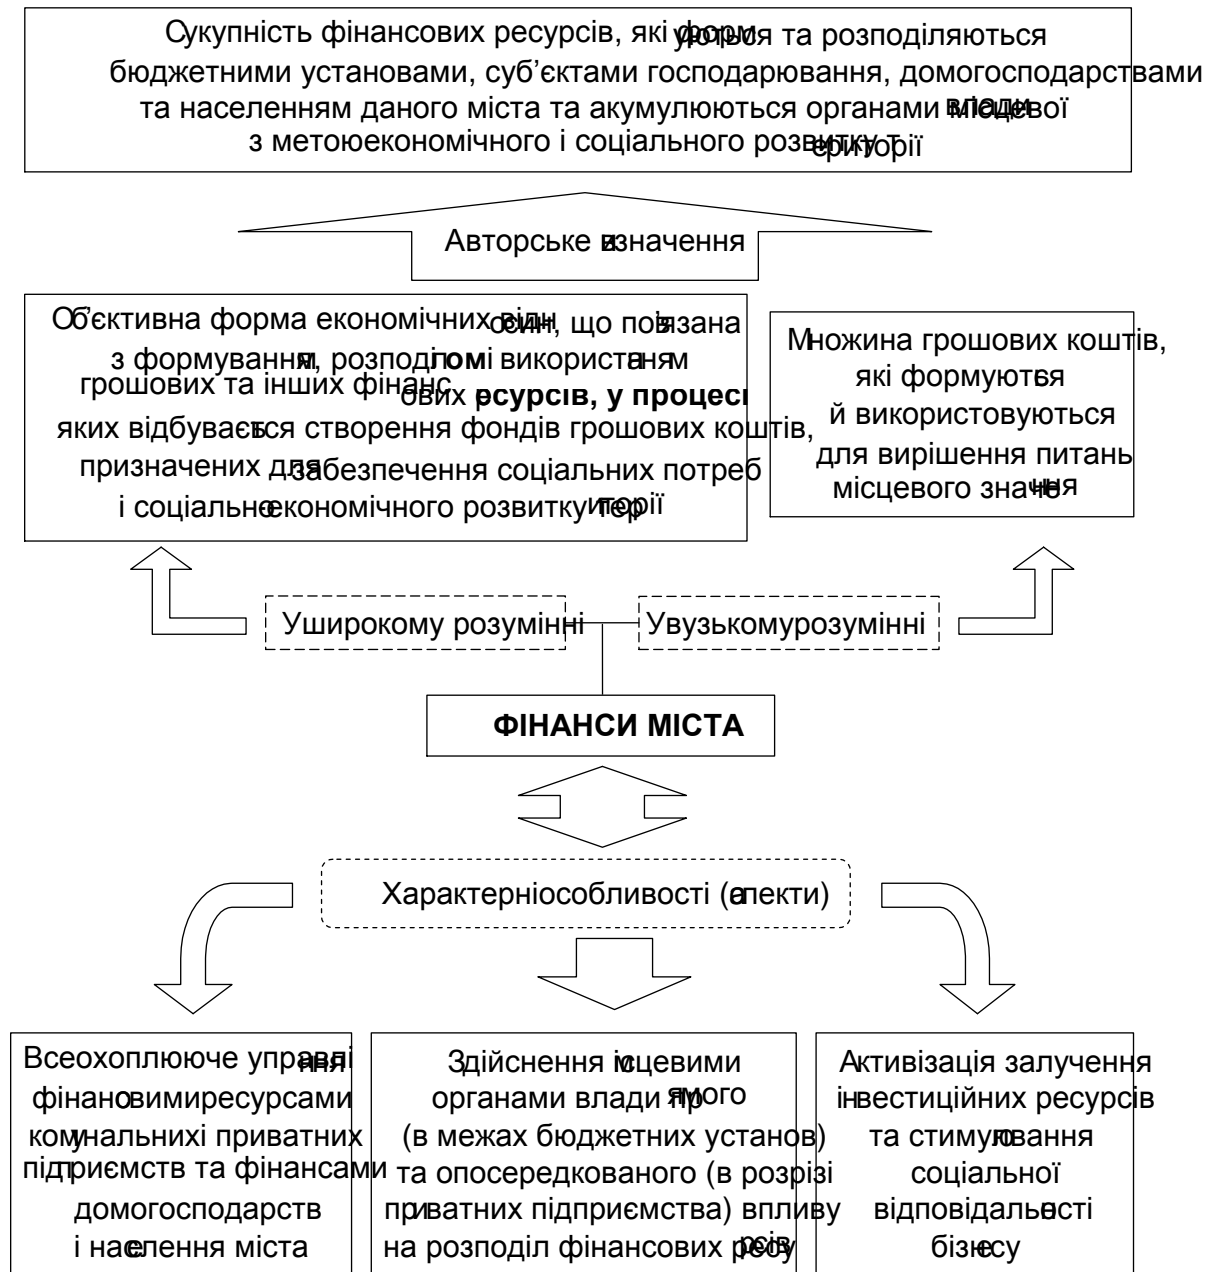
Сукупність фінансових ресурсів, які формуються та розподіляються бюджетними установами, суб'єктами господарювання, домогосподарствами та населенням даного міста та акумулюються органами місцевої влади з метою економічного і соціального розвитку території

Авторське визначення

Об'єктивна форма економічних відносин, що пов'язана з формуванням, розподілом і використанням грошових та інших фінансових ресурсів, у процесі яких відбувається створення фондів грошових коштів, призначених для забезпечення соціальних потреб і соціально-економічного розвитку території

Множина грошових коштів, які формуються й використовуються для вирішення питань місцевого значення

У широкому розумінні

У вузькому розумінні

ФІНАНСИ МІСТА

Характерні особливості (аспекти)

Всеохоплююче управління фінансовими ресурсами комунальних і приватних підприємств та фінансами домогосподарств і населення міста

Здійснення місцевими органами влади прямого (в межах бюджетних установ) та опосередкованого (в розрізі приватних підприємства) впливу на розподіл фінансових ресурсів

Активізація залучення інвестиційних ресурсів та стимулювання соціальної відповідальності бізнесу